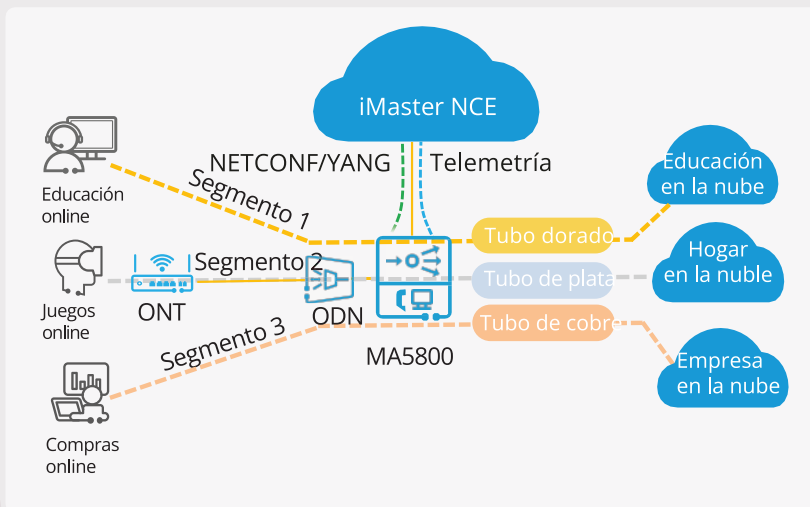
iMaster NCE

NETCONF/YANG

Telemetría

Educación online

Segmento 1

Educación en la nube

Juegos online

Segmento 2

ONT

ODN

Tubo dorado

Hogar en la nuble

Tubo de plata

Tubo de cobre

Segmento 3

MA5800

Empresa en la nube

Compras online